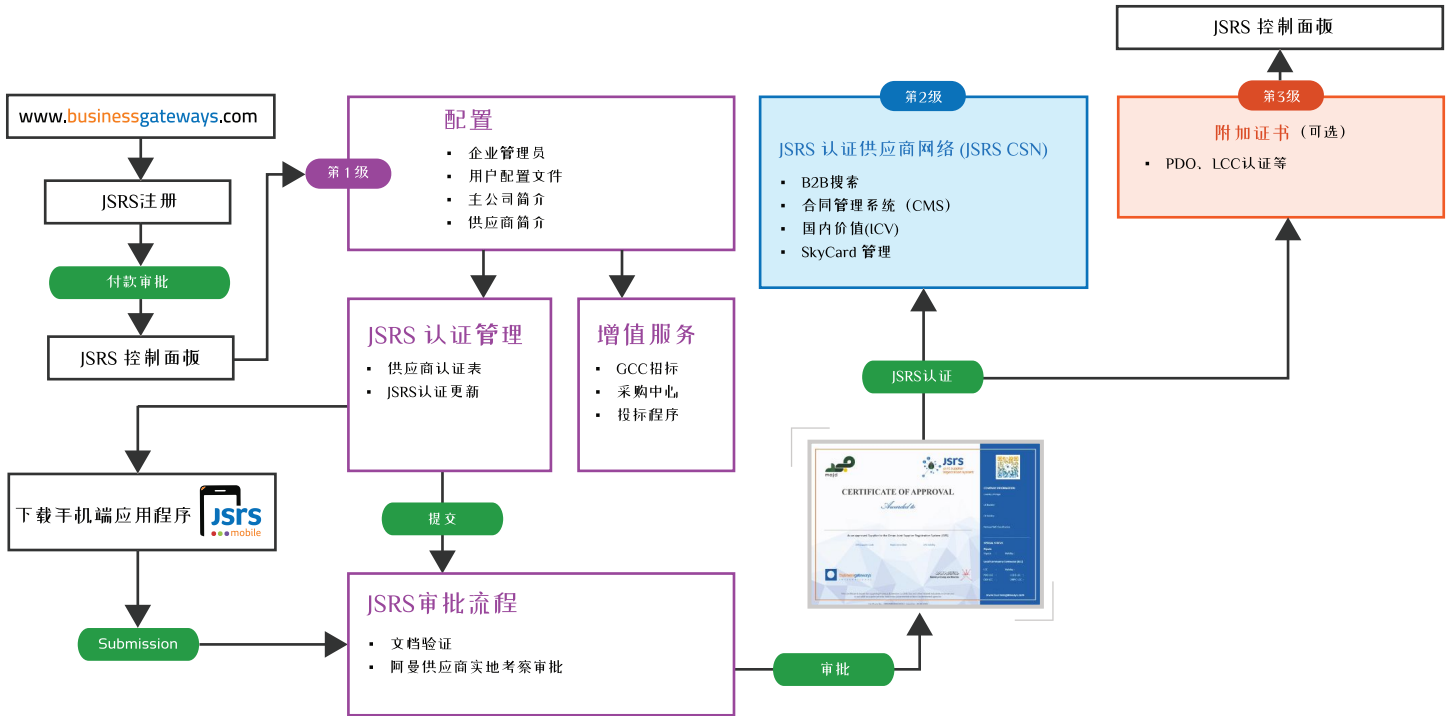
JSRS 控制面板

www.businessgateways.com

JSRS注册

付款审批

JSRS 控制面板

第1级

配置

- 企业管理员
- 用户配置文件
- 主公司简介
- 供应商简介

JSRS 认证管理

- 供应商认证表
- JSRS认证更新

增值服务

- GCC招标
- 采购中心
- 投标程序

第2级

JSRS 认证供应商网络 (JSRS CSN)

- B2B搜索
- 合同管理系统（CMS）
- 国内价值(ICV)
- SkyCard 管理

第3级

附加证书（可选）

- PDO、LCC认证等

JSRS认证

下载手机端应用程序

jsrs mobile

提交

Submission

JSRS审批流程

- 文档验证
- 阿曼供应商实地考察审批

审批

CERTIFICATE OF APPROVAL

jsrs